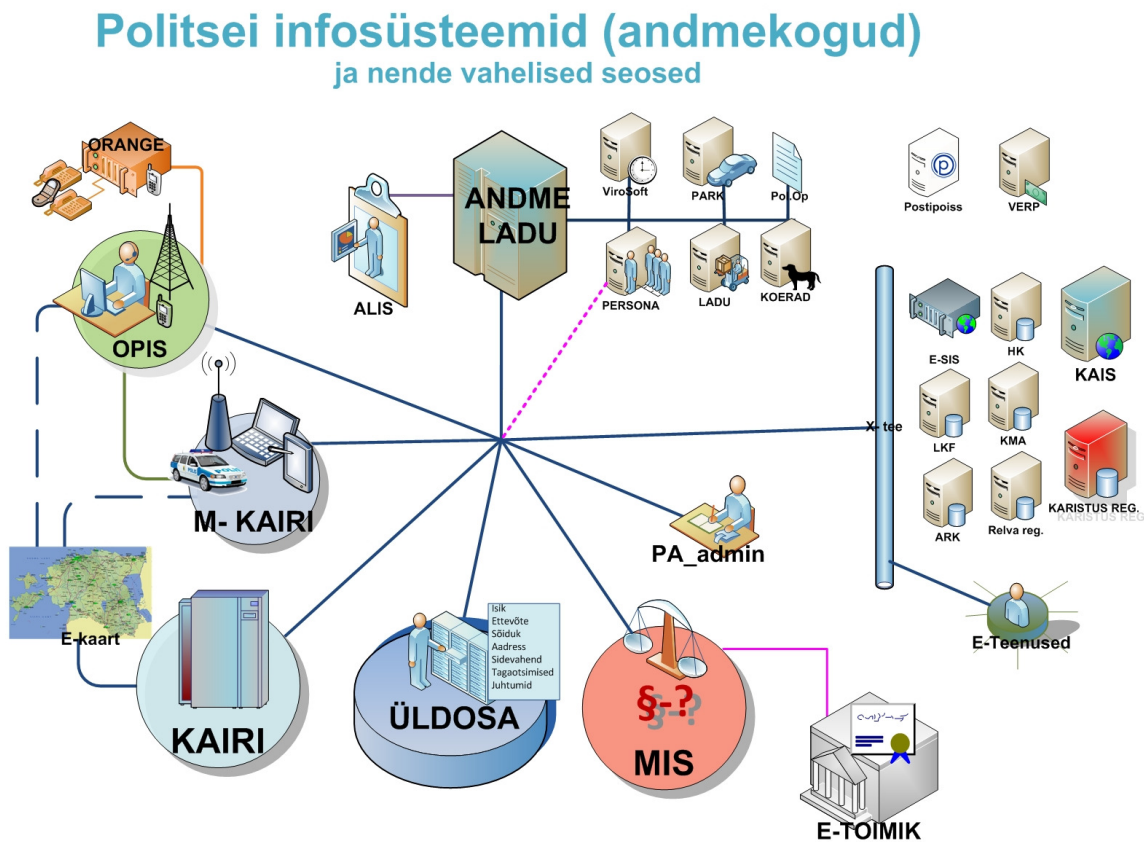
Politsei infosüsteemid (andmekogud)
ja nende vahelised seosed

ORANGE

OPIS

ALIS

ANDME LADU

ViroSoft

PARK

Pol.Op

PERSONA

LADU

KOERAD

Postipoiss

VERP

E-SIS

HK

KAIS

LKF

KMA

X- tee

ARK

Relva reg.

KARISTUS REG.

M- KAIRI

PA_admin

E-kaart

E-Teenused

KAIRI

Isik
Ettevõte
Sõiduk
Aadress
Sidevahend
Tagaotsimised
Juhtumid

ÜLDOSA

§-?

MIS

E-TOIMIK